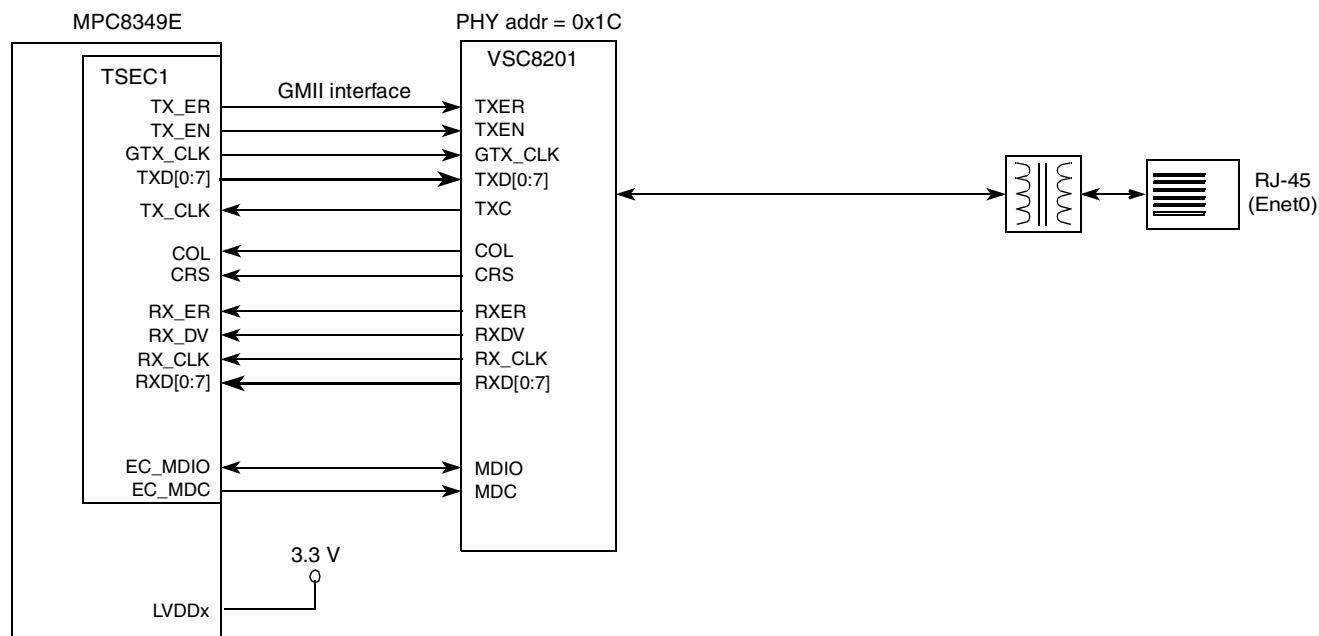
MPC8349E

PHY addr = 0x1C

TSEC1

VSC8201

GMII interface

TX_ER
TX_EN
GTX_CLK
TXD[0:7]
TX_CLK

COL
CRS

RX_ER
RX_DV
RX_CLK
RXD[0:7]

EC_MDIO
EC_MDC

TXER
TXEN
GTX_CLK
TXD[0:7]
TXC

COL
CRS

RXER
RXDV
RX_CLK
RXD[0:7]

MDIO
MDC

RJ-45
(Enet0)

3.3 V

LVDDx